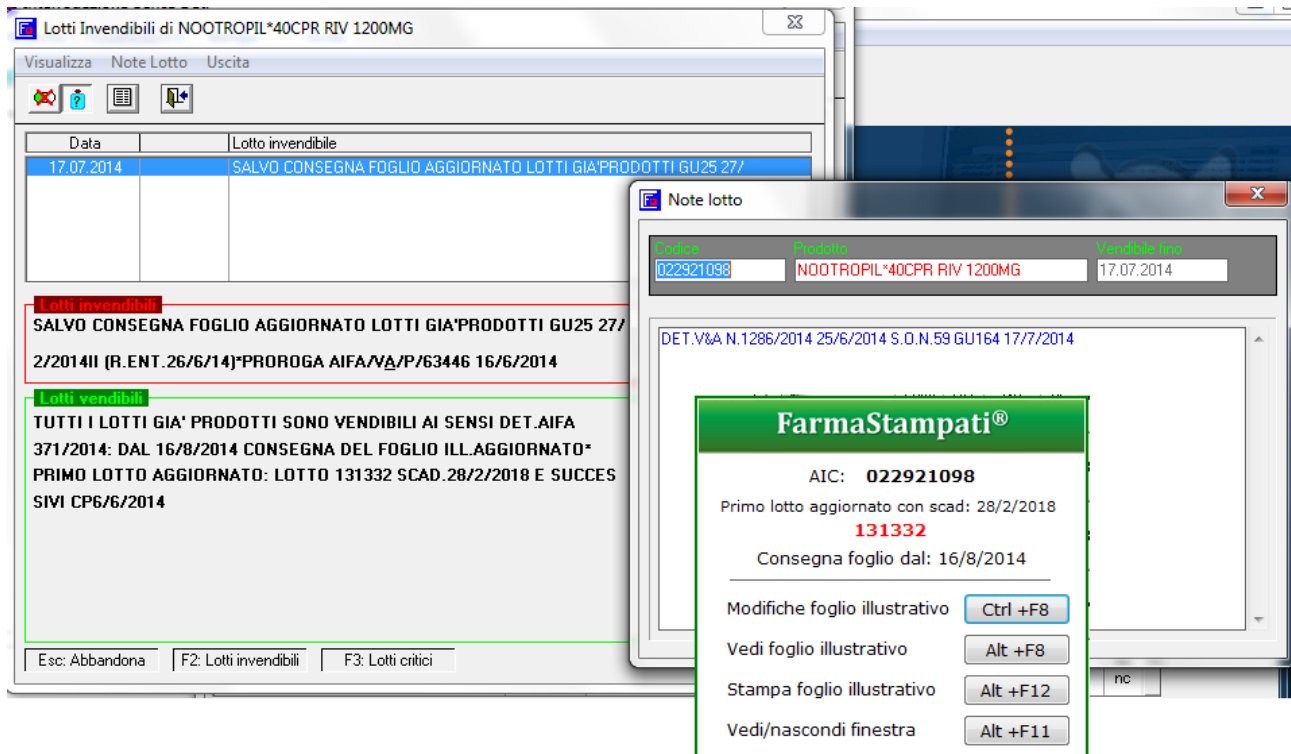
Lotti Invendibili di NOOTROPIL*40CPR RIV 1200MG

Visualizza Note Lotto Uscita

| Data | | Lotto invendibile |
|---|---|---|
| 17.07.2014 | | SALVO CONSEGNA FOGLIO AGGIORNATO LOTTI GIA'PRODOTTI GU25 27/ |

Lotti invendibili
SALVO CONSEGNA FOGLIO AGGIORNATO LOTTI GIA'PRODOTTI GU25 27/
2/2014II (R.ENT.26/6/14)*PROROGA AIFA/VA/P/63446 16/6/2014

Lotti vendibili
TUTTI I LOTTI GIA' PRODOTTI SONO VENDIBILI AI SENSI DET.AIFA 371/2014: DAL 16/8/2014 CONSEGNA DEL FOGLIO ILL.AGGIORNATO* PRIMO LOTTO AGGIORNATO: LOTTO 131332 SCAD.28/2/2018 E SUCCESSIVI CP6/6/2014

Esc: Abbandona F2: Lotti invendibili F3: Lotti critici

Note lotto

Codice Prodotto Vendibile fino
022921098 NOOTROPIL*40CPR RIV 1200MG 17.07.2014

DET.V&A N.1286/2014 25/6/2014 S.O.N.59 GU164 17/7/2014

FarmaStampati®

AIC: 022921098

Primo lotto aggiornato con scad: 28/2/2018
131332
Consegna foglio dal: 16/8/2014

Modifiche foglio illustrativo Ctrl +F8
Vedi foglio illustrativo Alt +F8
Stampa foglio illustrativo Alt +F12
Vedi/nascondi finestra Alt +F11

nc